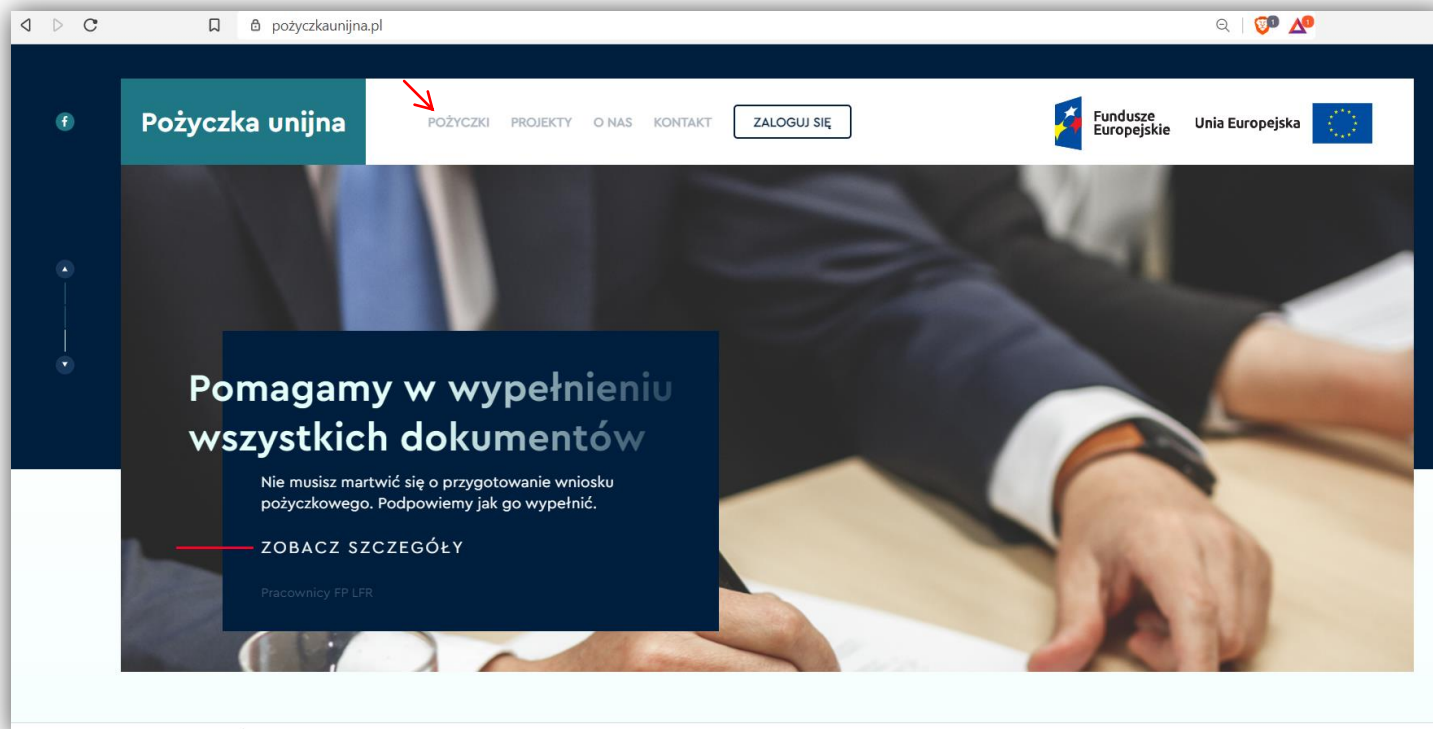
pożyczkaunijna.pl

Pożyczka unijna

POŻYCZKI PROJEKTY O NAS KONTAKT ZALOGUJ SIĘ

Fundusze Europejskie

Unia Europejska

Pomagamy w wypełnieniu wszystkich dokumentów

Nie musisz martwić się o przygotowanie wniosku pożyczkowego. Podpowiemy jak go wypełnić.

ZOBACZ SZCZEGÓŁY

Pracownicy FP LFR